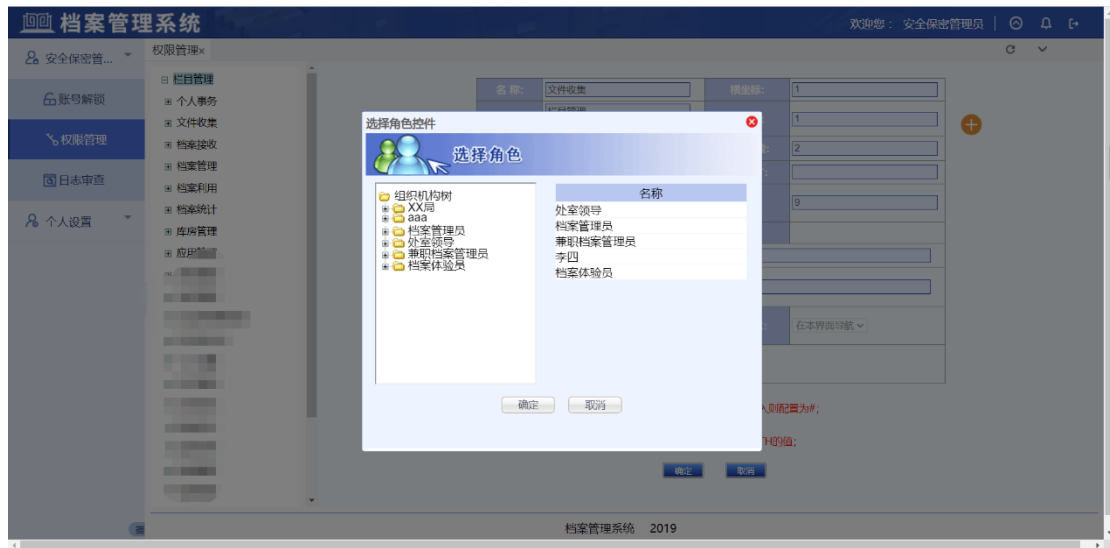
档案管理系统

欢迎您： 安全保密管理员

安全保密管...

账号解锁

权限管理

日志审查

个人设置

权限管理×

栏目管理
个人事务
文件收集
档案接收
档案管理
档案利用
档案统计
库房管理
应用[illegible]

名称: 文件收集
横坐标: 1
1
2
9

在本界面导航

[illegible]则配置为#;
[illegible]的值;

确定 取消

选择角色控件

选择角色

组织机构树
XX局
aaa
档案管理员
处室领导
兼职档案管理员
档案体验员

| 名称 |
|---|
| 处室领导 |
| 档案管理员 |
| 兼职档案管理员 |
| 李四 |
| 档案体验员 |

确定 取消

档案管理系统 2019